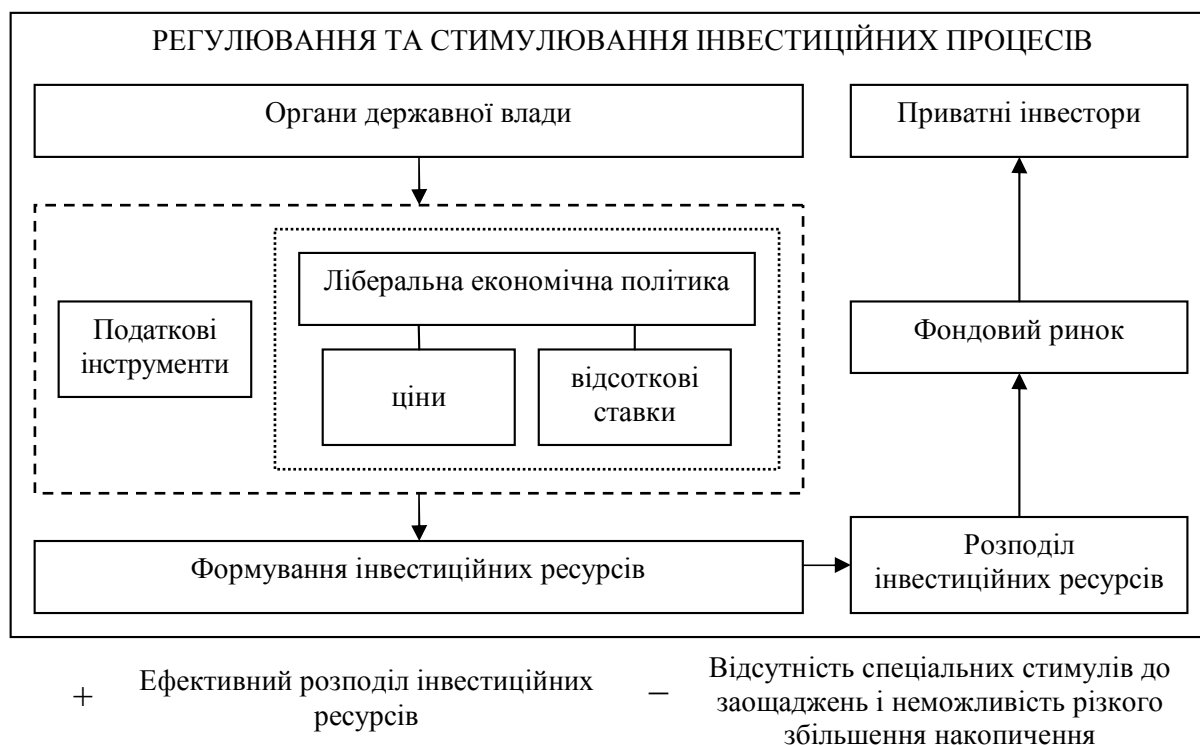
РЕГУЛЮВАННЯ ТА СТИМУЛЮВАННЯ ІНВЕСТИЦІЙНИХ ПРОЦЕСІВ

Органи державної влади

Приватні інвестори

Лібералльна економічна політика

Податкові інструменти

ціни

відсоткові ставки

Фондовий ринок

Формування інвестиційних ресурсів

Розподіл інвестиційних ресурсів

+ Ефективний розподіл інвестиційних ресурсів

– Відсутність спеціальних стимулів до заощаджень і неможливість різкого збільшення накопичення